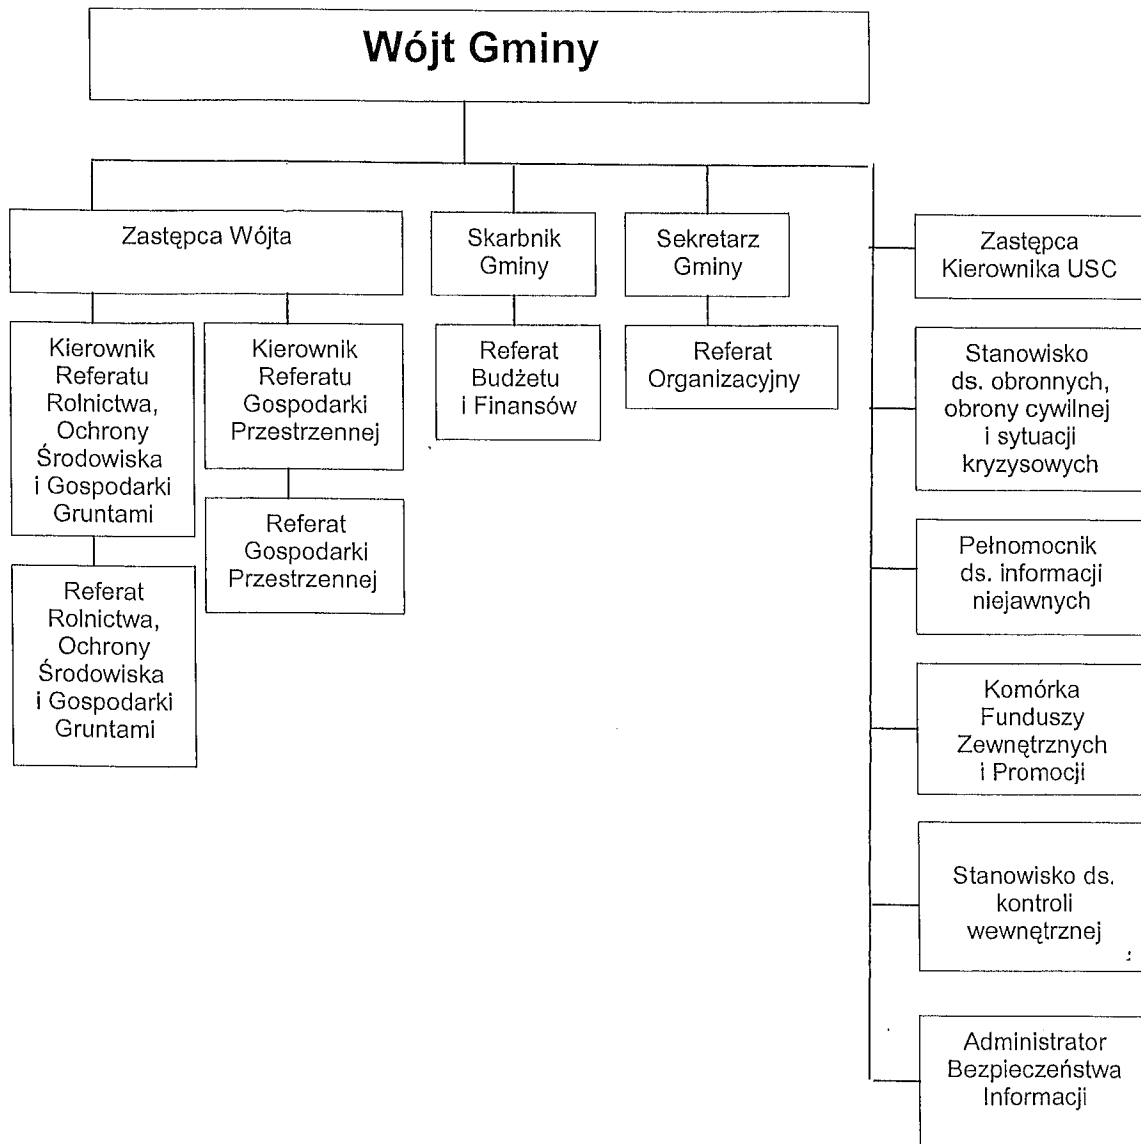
Wójt Gminy

Zastępca Wójta

Skarbnik Gminy

Sekretarz Gminy

Kierownik Referatu Rolnictwa, Ochrony Środowiska i Gospodarki Gruntami

Referat Rolnictwa, Ochrony Środowiska i Gospodarki Gruntami

Kierownik Referatu Gospodarki Przestrzennej

Referat Gospodarki Przestrzennej

Referat Budżetu i Finansów

Referat Organizacyjny

Zastępca Kierownika USC

Stanowisko ds. obronnych, obrony cywilnej i sytuacji kryzysowych

Pełnomocnik ds. informacji niejawnych

Komórka Funduszy Zewnętrznych i Promocji

Stanowisko ds. kontroli wewnętrznej

Administrator Bezpieczeństwa Informacji